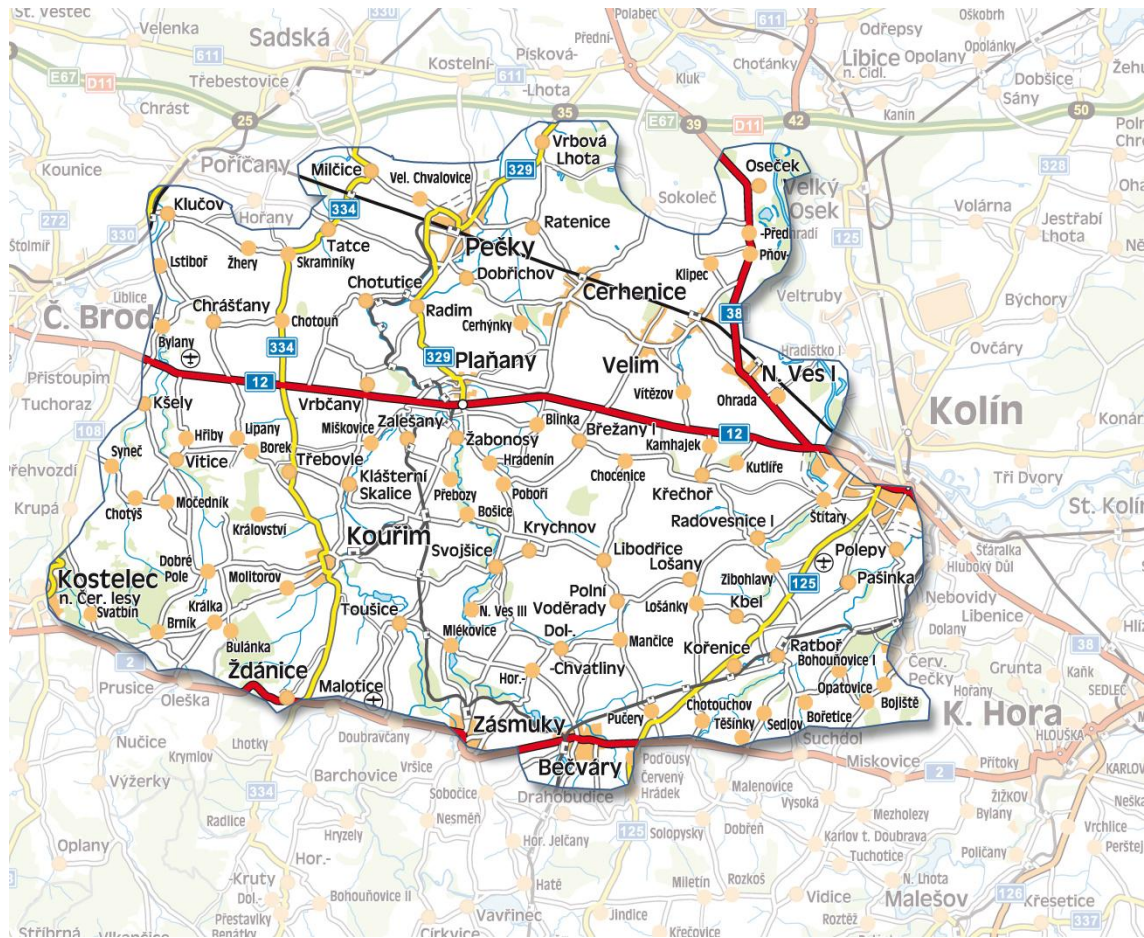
St. Vestec
Velenka
Sadská
330
Polabec
611
Odřepsy
Oškobrh
611
Kostelní-
Písková-
Přední-
Libice n. Cidl.
Opolany
Opolánky
E67
D11
Třebestovice
611
-Lhota
Kluk
Choťánky
Dobšice
Sány
Žehu
Chrást
25
35
E67
39
D11
42
Kanín
50
Kounice
Poříčany
Milčice
Vel. Chvalovice
Vrbová Lhota
329
Sokoleč
Oseček
Velký Osek
Oha
272
Klučov
Hořany
334
Ratenice
Volárna
Jestřabí Lhota
Štolmíř
330
Tatce
Pečky
-Předhradí
125
Lstiboř
Žhery
Skramníky
Dobřichov
Pňov-
Klipec
Úžice
Chotutice
Cerhenice
38
Veltruby
Býchory
Č. Brod
Chrášťany
Radim
Cerhýnky
Chotouň
Bylany
334
329
Plaňany
Hradištko I
Ovčáry
Přistoupim
Velim
N. Ves I
Tuchoraz
12
Vrbčany
Vítězov
Ohrada
Kolín
Kšely
Zalešany
Blinka
108
Hřiby
Lipany
Miškovice
Žabonosy
Břežany I
Kamhajek
12
Konár
Syneč
Vitice
Borek
Třebovle
Hradenín
Kutlíře
Přehvozdí
Klášterní Skalice
Chocenice
Tři Dvory
Močedník
Přebozy
Poboří
Křechoř
Krupá
Chotýš
Království
Bošice
Krychnov
Radovesnice I
Štítary
St. Kolín
Kouřim
Svojšice
Starálka
Dobré Pole
Libodřice
Hluboký Důl
Molitorov
Lošany
Polepy
Kostelec n. Čer. lesy
Zibohlavy
Pašinka
125
Nebovidy
Svatbín
Králka
Polní Voděrady
Kbel
Libenice
Hlíz
Toušice
N. Ves III
Lošánky
Dolany
Brník
Mlékovice
Dol.-
Mančice
Kořenice
Ratboř
38
Bulánka
Bohouňovice I
Grunta
Kaňk
2
Žďánice
-Chvatliny
Červ. Pečky
Prusice
Malotice
Hor.-
Chotouchov
Horany
SEDLEC
Oleška
Pučery
Opatovice
Bojiště
Zásmuky
Těšínky
Sedlov
Bořetice
K. Hora
HLOUŠKA
Nučice
Lhotky
Doubravčany
Poďousy
Suchdol
Krymlov
Bečváry
Červený Hrádek
Miskovice
2
Přítoky
KARLOV
Výžerky
Barchovice
Vršice
Malenovice
334
Sobočice
Drahobudice
Vysoká
Mezholezy
ŽIŽKOV
Neška
Radlice
Bylany
Nesměň
Dobřeň
Vrchlice
Hryzely
125
Solopysky
Karlov t. Doubrava
Perštej
Oplany
Hor. Jelčany
Tuchotice
Hor.-
Poličany
-Kruty
Rozkoš
N. Lhota
Dol.-
Hatě
Miletín
Vidice
Malešov
126
Přestavlky
Bohouňovice II
Křesetice
Benátky
Vavřinec
Jindice
Roztěž
337
Stříbrná
Vlkančice
Církvice
Křečovice